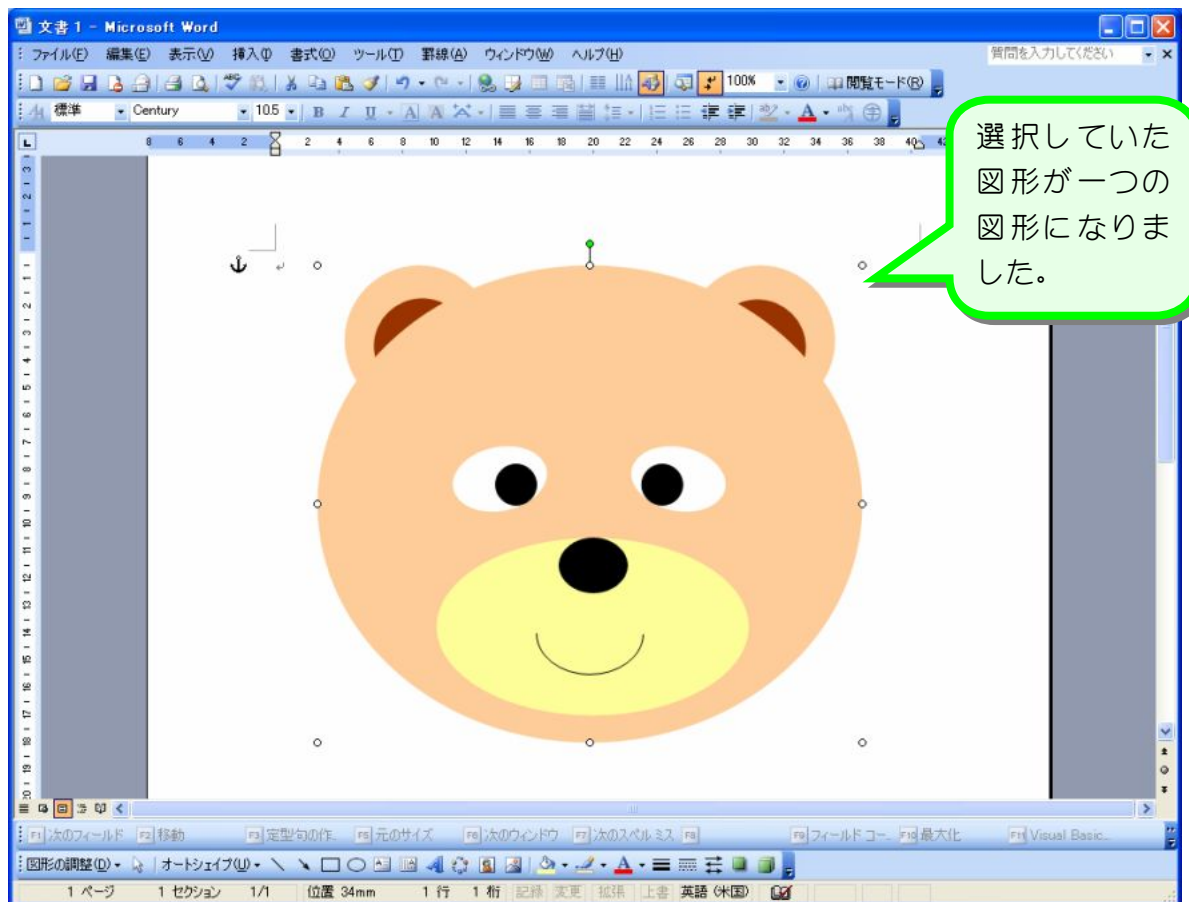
文書 1 - Microsoft Word

ファイル(F) 編集(E) 表示(V) 挿入(I) 書式(O) ツール(T) 罫線(A) ウィンドウ(W) ヘルプ(H)

質問を入力してください

100% 閲覧モード(R)

標準 Century 10.5 B I U A A

8 6 4 2 2 4 6 8 10 12 14 16 18 20 22 24 26 28 30 32 34 36 38 40

選択していた図形が一つの図形になりました。

F1 次のフィールド F2 移動 F3 定型句の作. F5 元のサイズ F6 次のウィンドウ F7 次のスペルミス F8 F9 フィールドコー. F10 最大化 F11 Visual Basic.

図形の調整(D) オートシェイプ(U)

1 ページ 1 セクション 1/1 位置 34mm 1 行 1 桁 記録 変更 拡張 上書 英語 (米国)